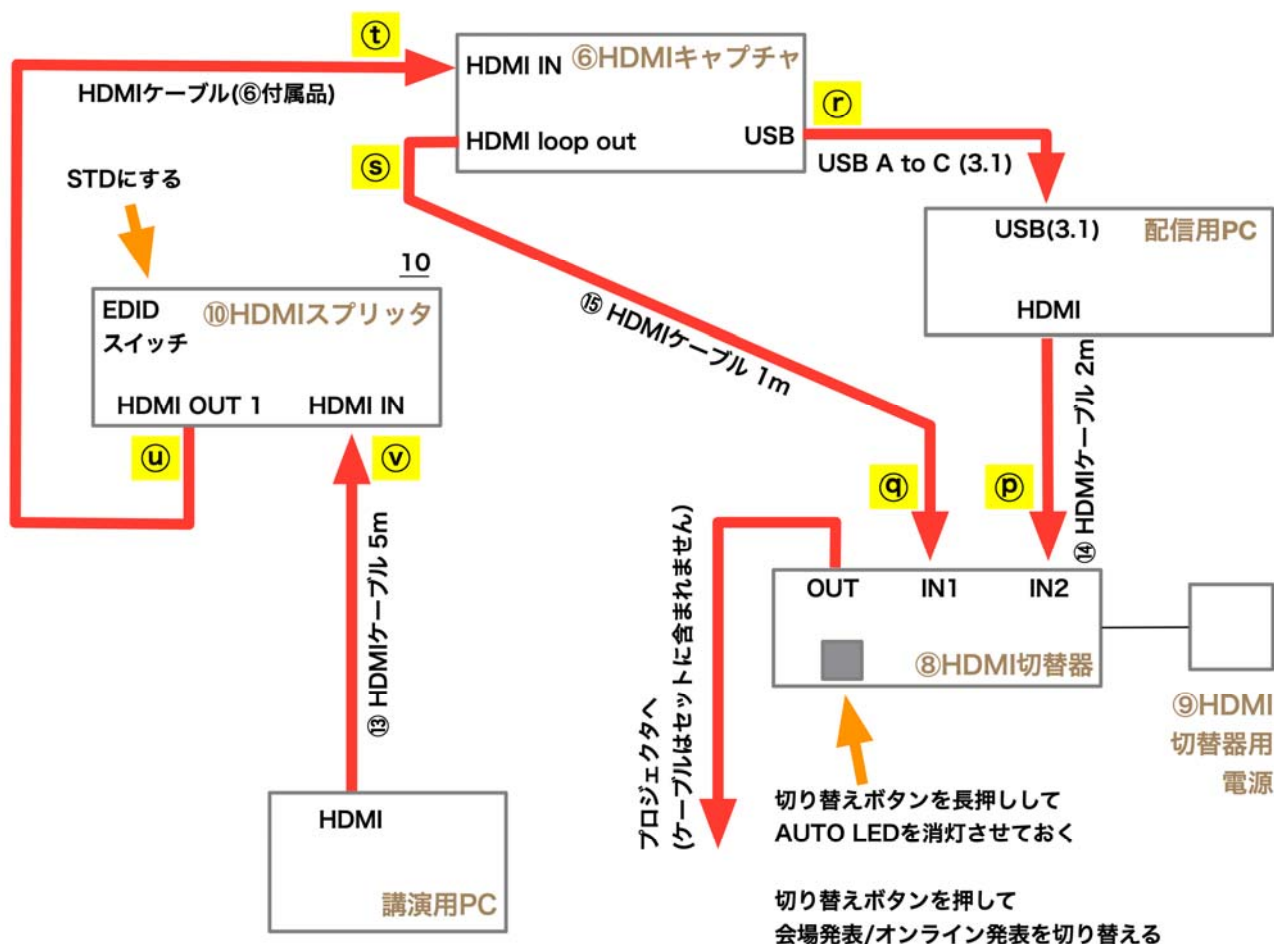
ⓣ
HDMI IN ⑥HDMIキャプチャ
HDMIケーブル(⑥付属品)
HDMI loop out
USB
ⓡ
USB A to C (3.1)
ⓢ
STDにする
USB(3.1) 配信用PC
HDMI
10
EDID
スイッチ
⑩HDMIスプリッタ
HDMI OUT 1
HDMI IN
⑮ HDMIケーブル 1m
⑭ HDMIケーブル 2m
ⓤ
ⓥ
ⓠ
ⓟ
⑬ HDMIケーブル 5m
プロジェクタへ
(ケーブルはセットに含まれません)
OUT
IN1
IN2
⑧HDMI切替器
⑨HDMI
切替器用
電源
切り替えボタンを長押しして
AUTO LEDを消灯させておく
HDMI
講演用PC
切り替えボタンを押して
会場発表/オンライン発表を切り替える